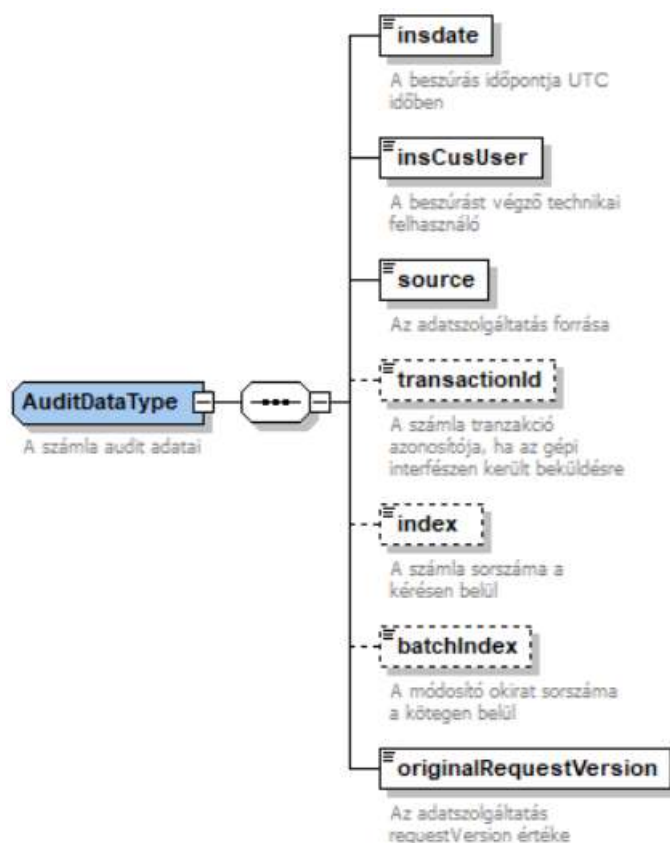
AuditDataType

A számla audit adatai

insdate

A beszúrás időpontja UTC időben

insCusUser

A beszúrást végző technikai felhasználó

source

Az adatszolgáltatás forrása

transactionId

A számla tranzakció azonosítója, ha az gépi interfészen került beküldésre

index

A számla sorszáma a kérésen belül

batchIndex

A módosító okirat sorszáma a kötegen belül

originalRequestVersion

Az adatszolgáltatás requestVersion értéke